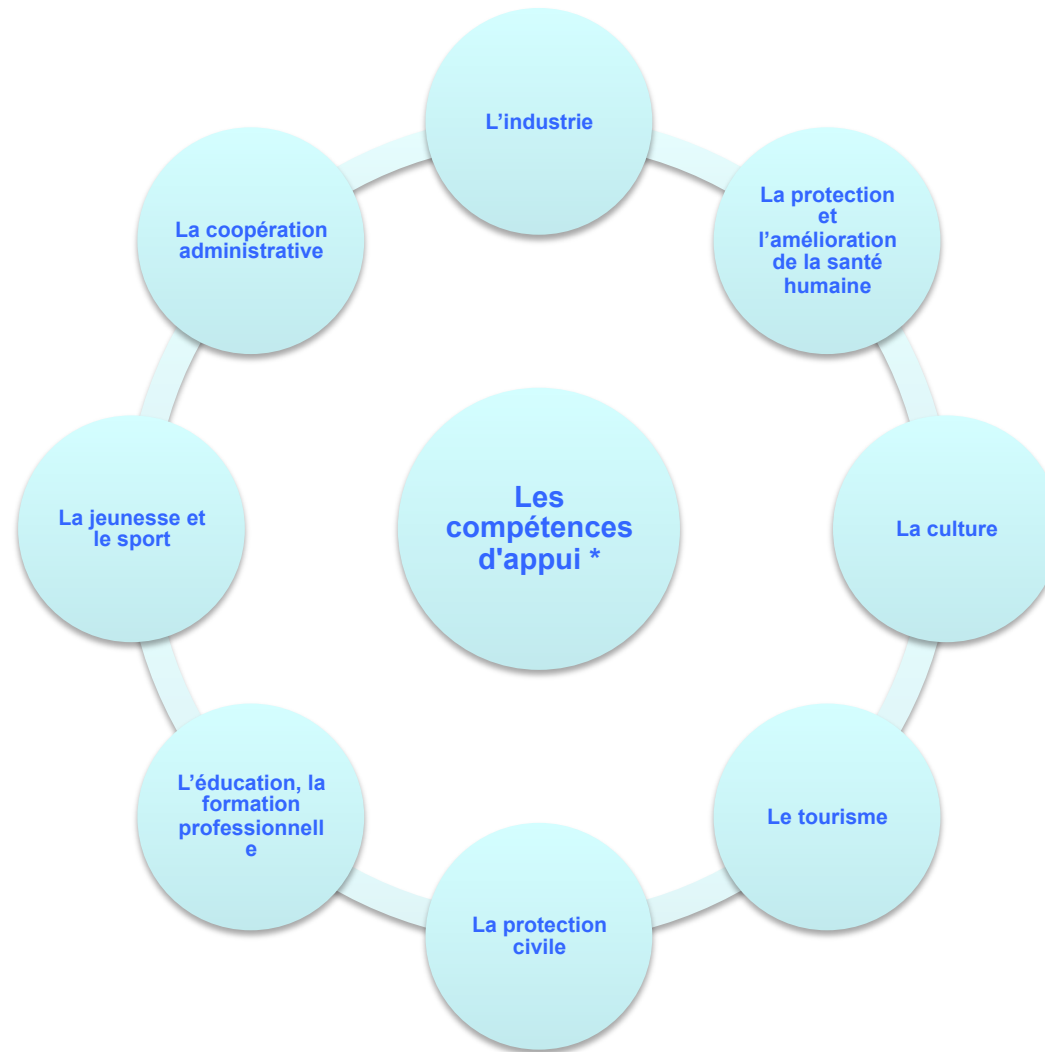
Les compétences d'appui *

L'industrie

La protection et l'amélioration de la santé humaine

La culture

Le tourisme

La protection civile

L'éducation, la formation professionnell e

La jeunesse et le sport

La coopération administrative